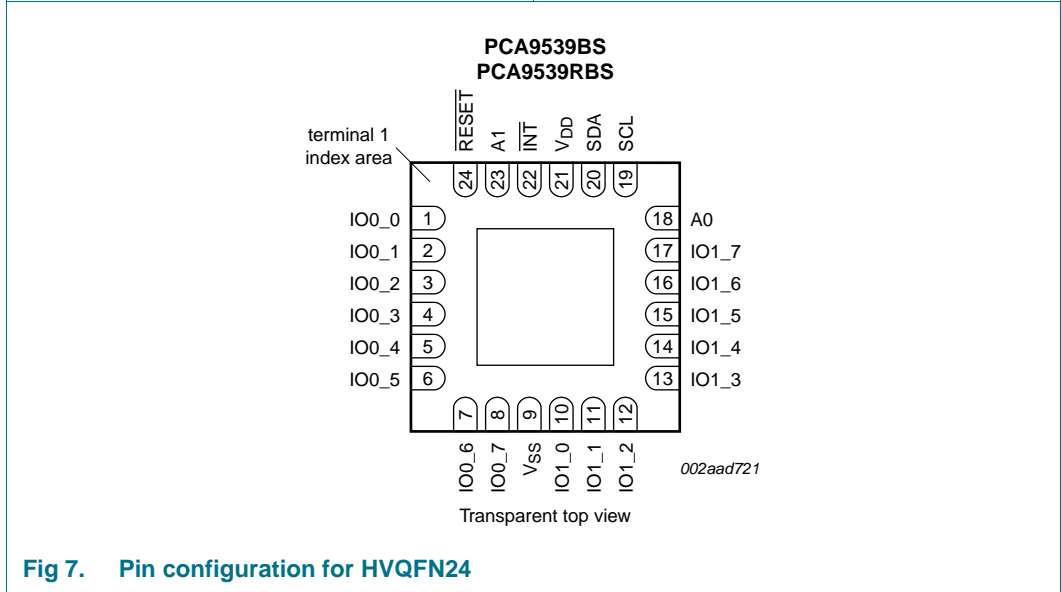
PCA9539BS
PCA9539RBS

$\overline{RESET}$ A1 $\overline{INT}$ $V_{DD}$ SDA SCL

terminal 1 index area

24 23 22 21 20 19

IO0_0 1
IO0_1 2
IO0_2 3
IO0_3 4
IO0_4 5
IO0_5 6

18 A0
17 IO1_7
16 IO1_6
15 IO1_5
14 IO1_4
13 IO1_3

7 8 9 10 11 12

IO0_6 IO0_7 $V_{SS}$ IO1_0 IO1_1 IO1_2

002aad721

Transparent top view

Fig 7. Pin configuration for HVQFN24